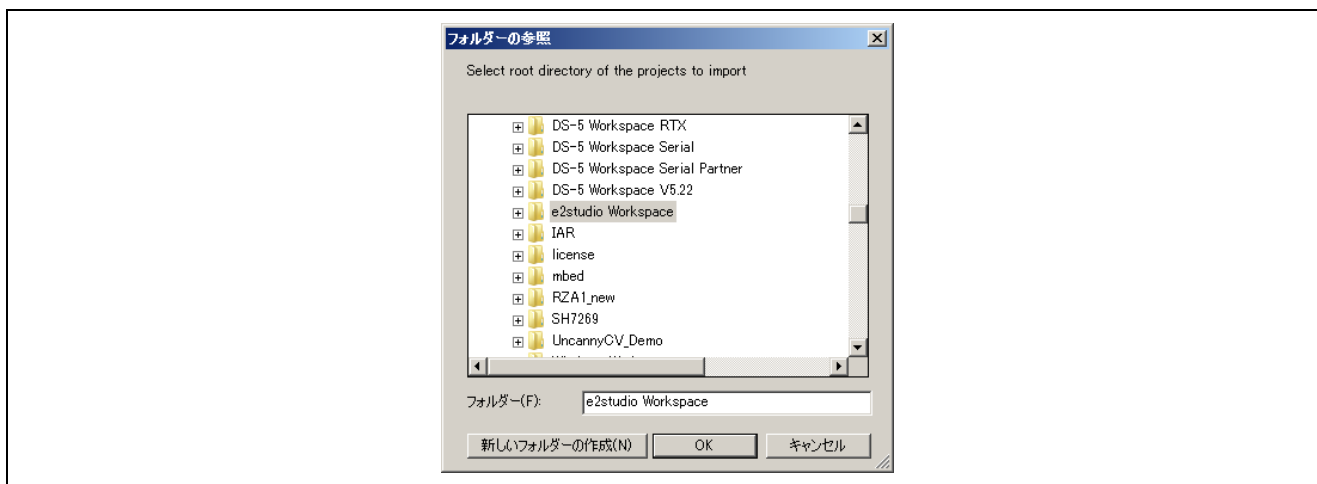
フォルダーの参照

Select root directory of the projects to import

DS-5 Workspace RTX
DS-5 Workspace Serial
DS-5 Workspace Serial Partner
DS-5 Workspace V5.22
e2studio Workspace
IAR
license
mbed
RZA1_new
SH7269
UncannyCV_Demo
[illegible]

フォルダー(F): e2studio Workspace

新しいフォルダーの作成(N) OK キャンセル